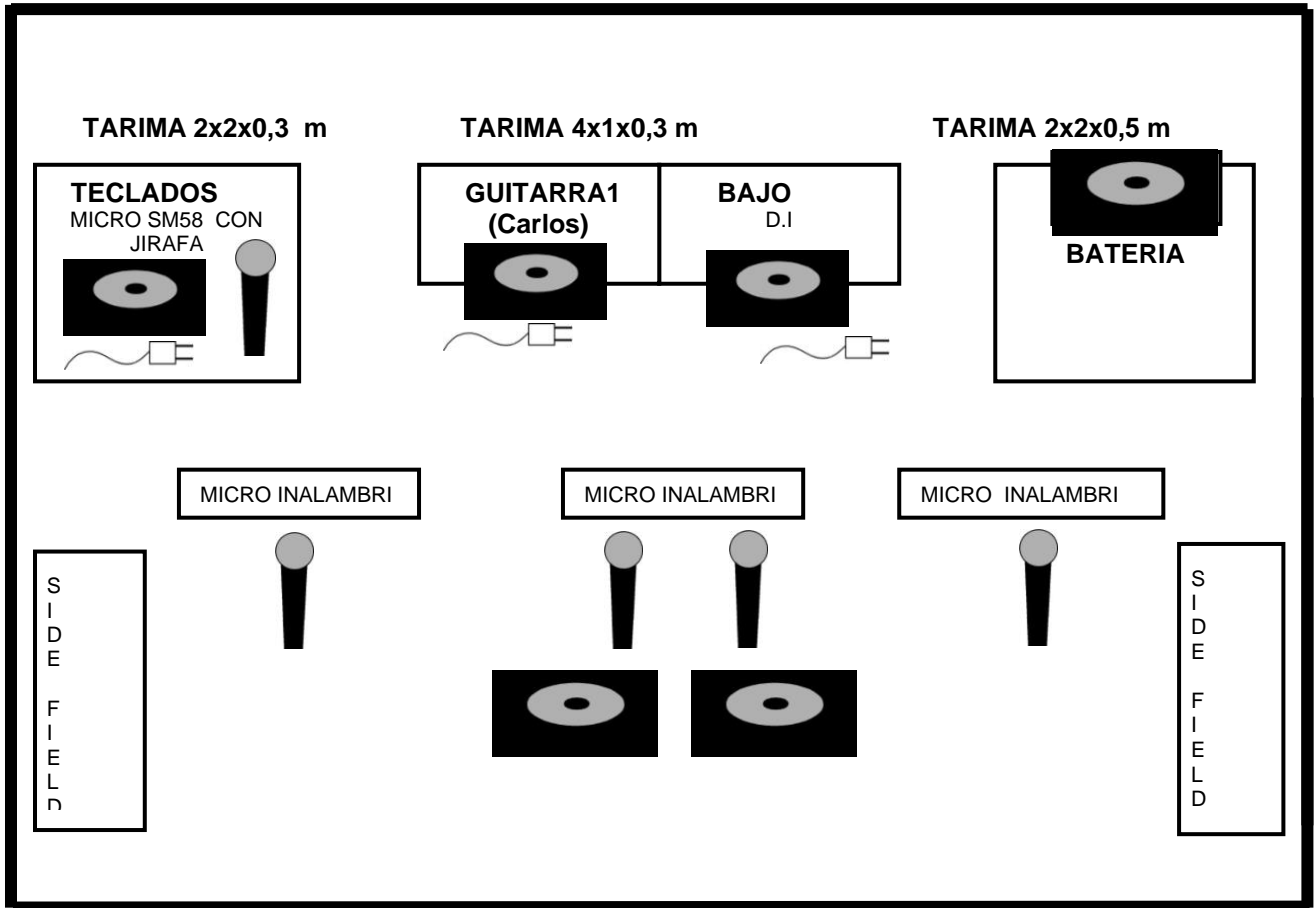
TARIMA 2x2x0,3 m

TARIMA 4x1x0,3 m

TARIMA 2x2x0,5 m

TECLADOS
MICRO SM58 CON JIRAFA

GUITARRA1
(Carlos)

BAJO
D.I

BATERIA

MICRO INALAMBRI

MICRO INALAMBRI

MICRO INALAMBRI

S
I
D
E

F
I
E
L
D

S
I
D
E

F
I
E
L
D